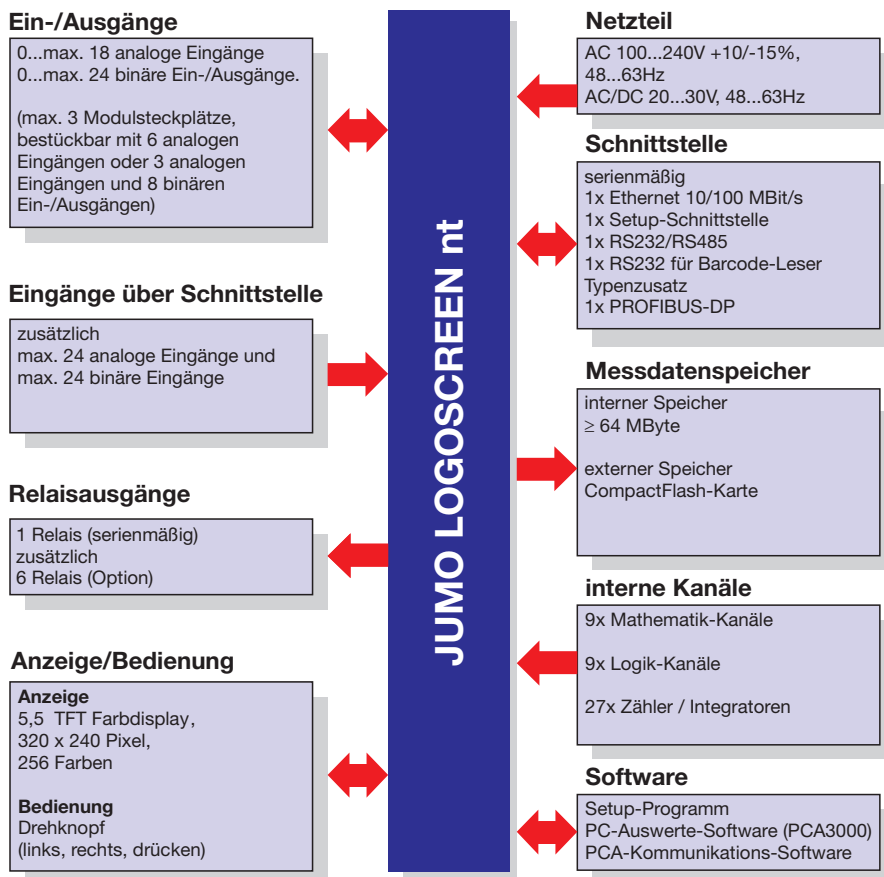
Ein-/Ausgänge

0...max. 18 analoge Eingänge
0...max. 24 binäre Ein-/Ausgänge.

(max. 3 Modulsteckplätze, bestückbar mit 6 analogen Eingängen oder 3 analogen Eingängen und 8 binären Ein-/Ausgängen)

Eingänge über Schnittstelle

zusätzlich
max. 24 analoge Eingänge und
max. 24 binäre Eingänge

Relaisausgänge

1 Relais (serienmäßig)
zusätzlich
6 Relais (Option)

Anzeige/Bedienung

**Anzeige**
5,5 TFT Farbdisplay,
320 x 240 Pixel,
256 Farben

**Bedienung**
Drehknopf
(links, rechts, drücken)

JUMO LOGOSCREEN nt

Netzteil

AC 100...240V +10/-15%,
48...63Hz
AC/DC 20...30V, 48...63Hz

Schnittstelle

serienmäßig
1x Ethernet 10/100 MBit/s
1x Setup-Schnittstelle
1x RS232/RS485
1x RS232 für Barcode-Leser
Typenzusatz
1x PROFIBUS-DP

Messdatenspeicher

interner Speicher
$\geq$ 64 MByte

externer Speicher
CompactFlash-Karte

interne Kanäle

9x Mathematik-Kanäle

9x Logik-Kanäle

27x Zähler / Integratoren

Software

Setup-Programm
PC-Auswerte-Software (PCA3000)
PCA-Kommunikations-Software